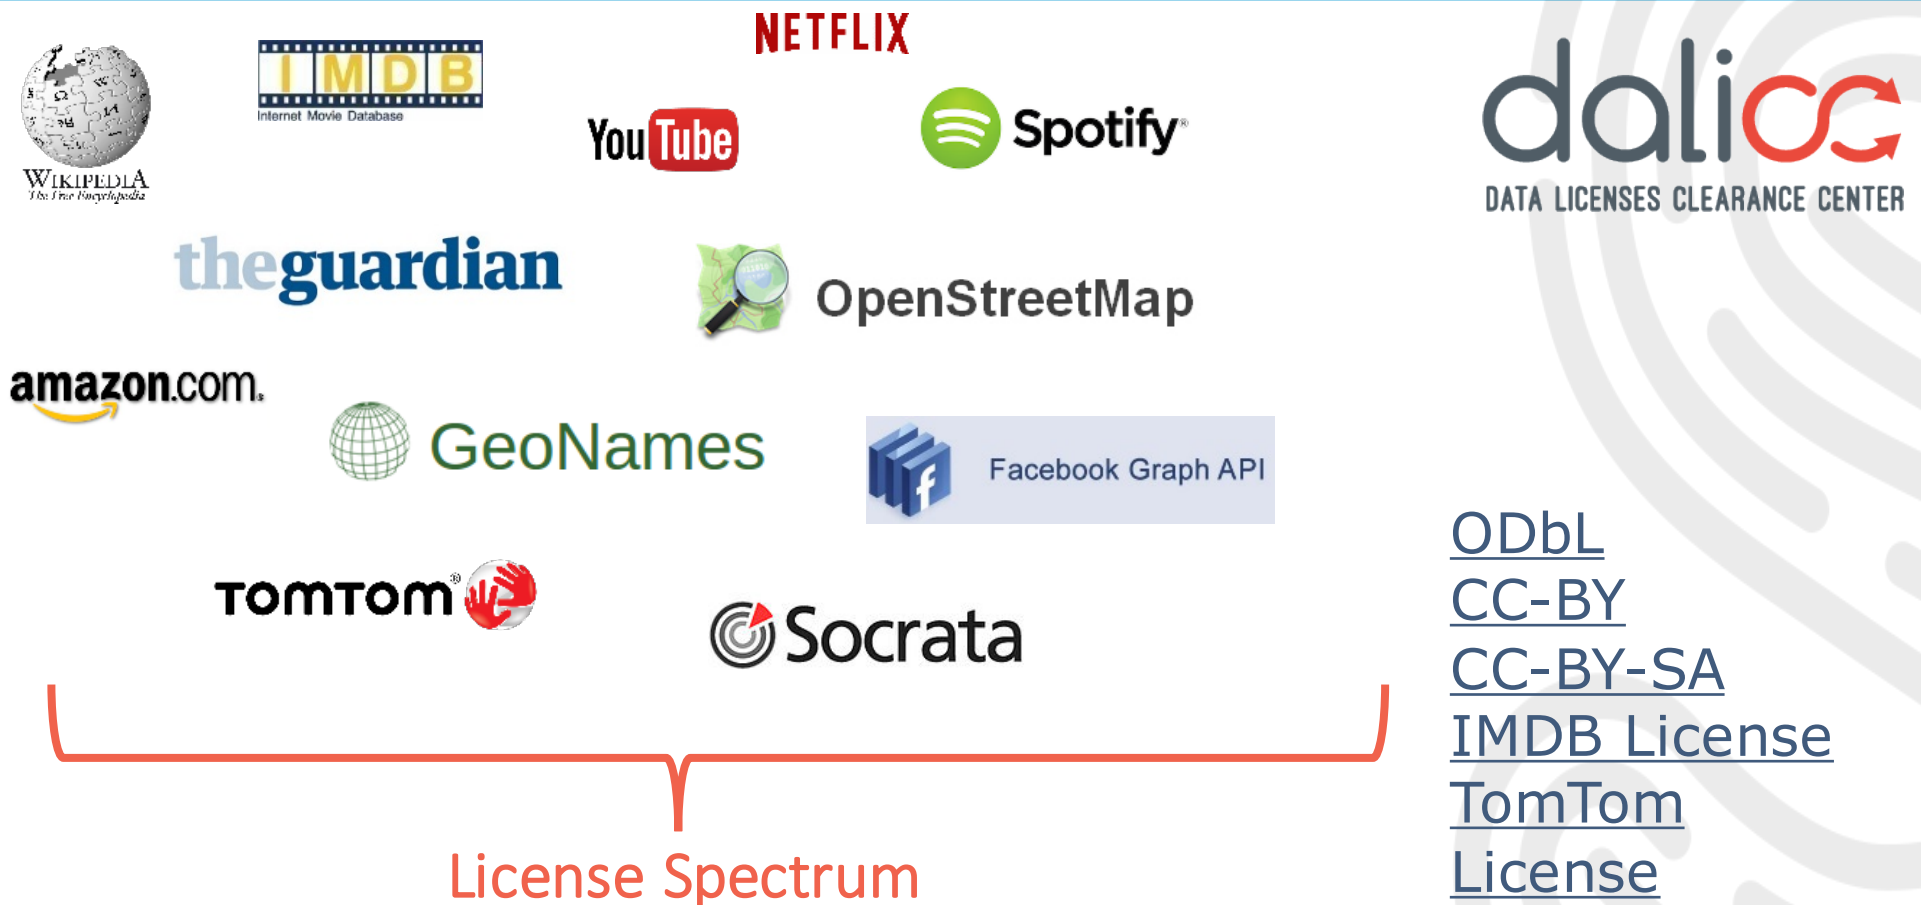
NETFLIX

WIKIPEDIA
The Free Encyclopedia

IMDB
Internet Movie Database

YouTube

Spotify

dalicc
DATA LICENSES CLEARANCE CENTER

theguardian

OpenStreetMap

amazon.com.

GeoNames

Facebook Graph API

TomTom

Socrata

License Spectrum

ODbL
CC-BY
CC-BY-SA
IMDB License
TomTom License